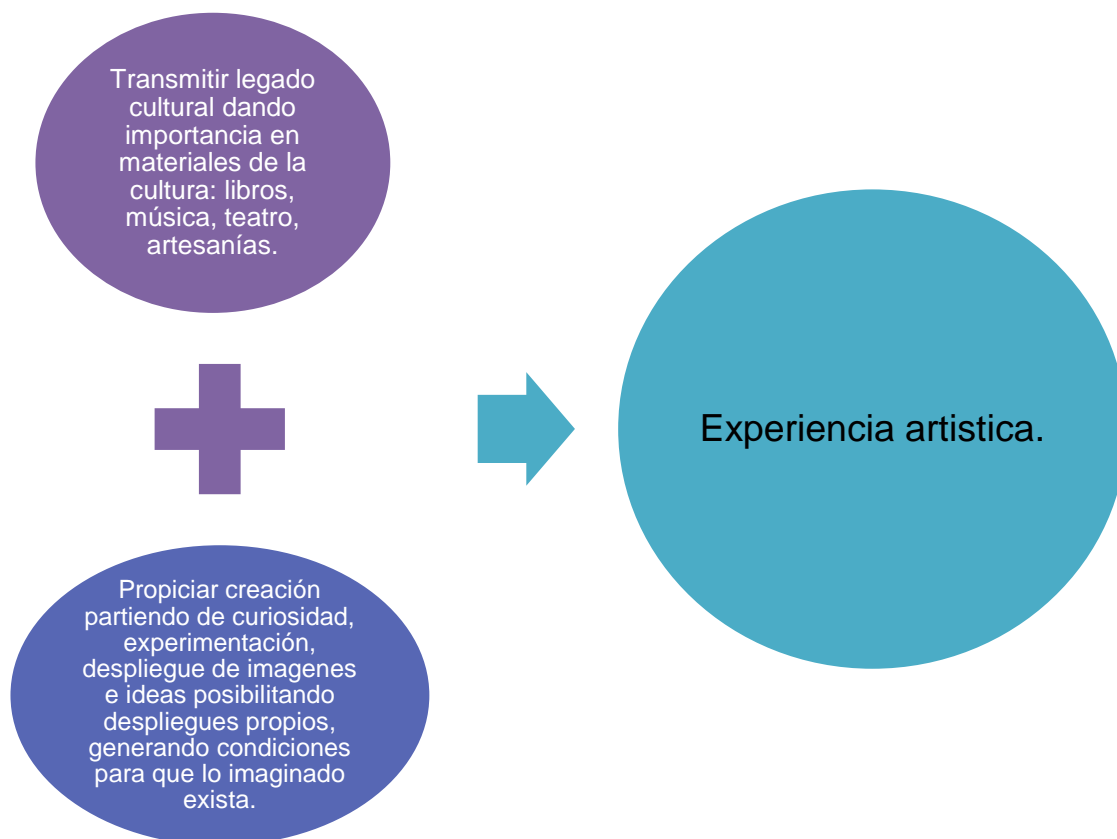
Transmitir legado cultural dando importancia en materiales de la cultura: libros, música, teatro, artesanías.

Propiciar creación partiendo de curiosidad, experimentación, despliegue de imagenes e ideas posibilitando despliegues propios, generando condiciones para que lo imaginado exista.

Experiencia artistica.